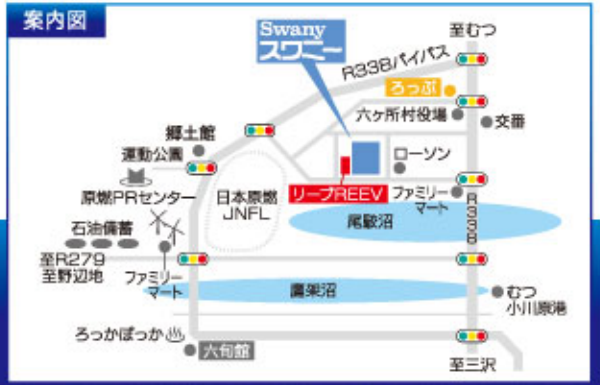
案内図

Swany
スワニー

至むつ
R338バイパス
ろっぷ
六ヶ所村役場
交番
郷土館
運動公園
ローソン
原燃PRセンター
日本原燃
JNFL
リーブREEV
ファミリーマート
尾駮沼
R338
石油備蓄
至R279
至野辺地
ファミリーマート
鷹架沼
むつ小川原港
ろっかぽっか
六旬館
至三沢